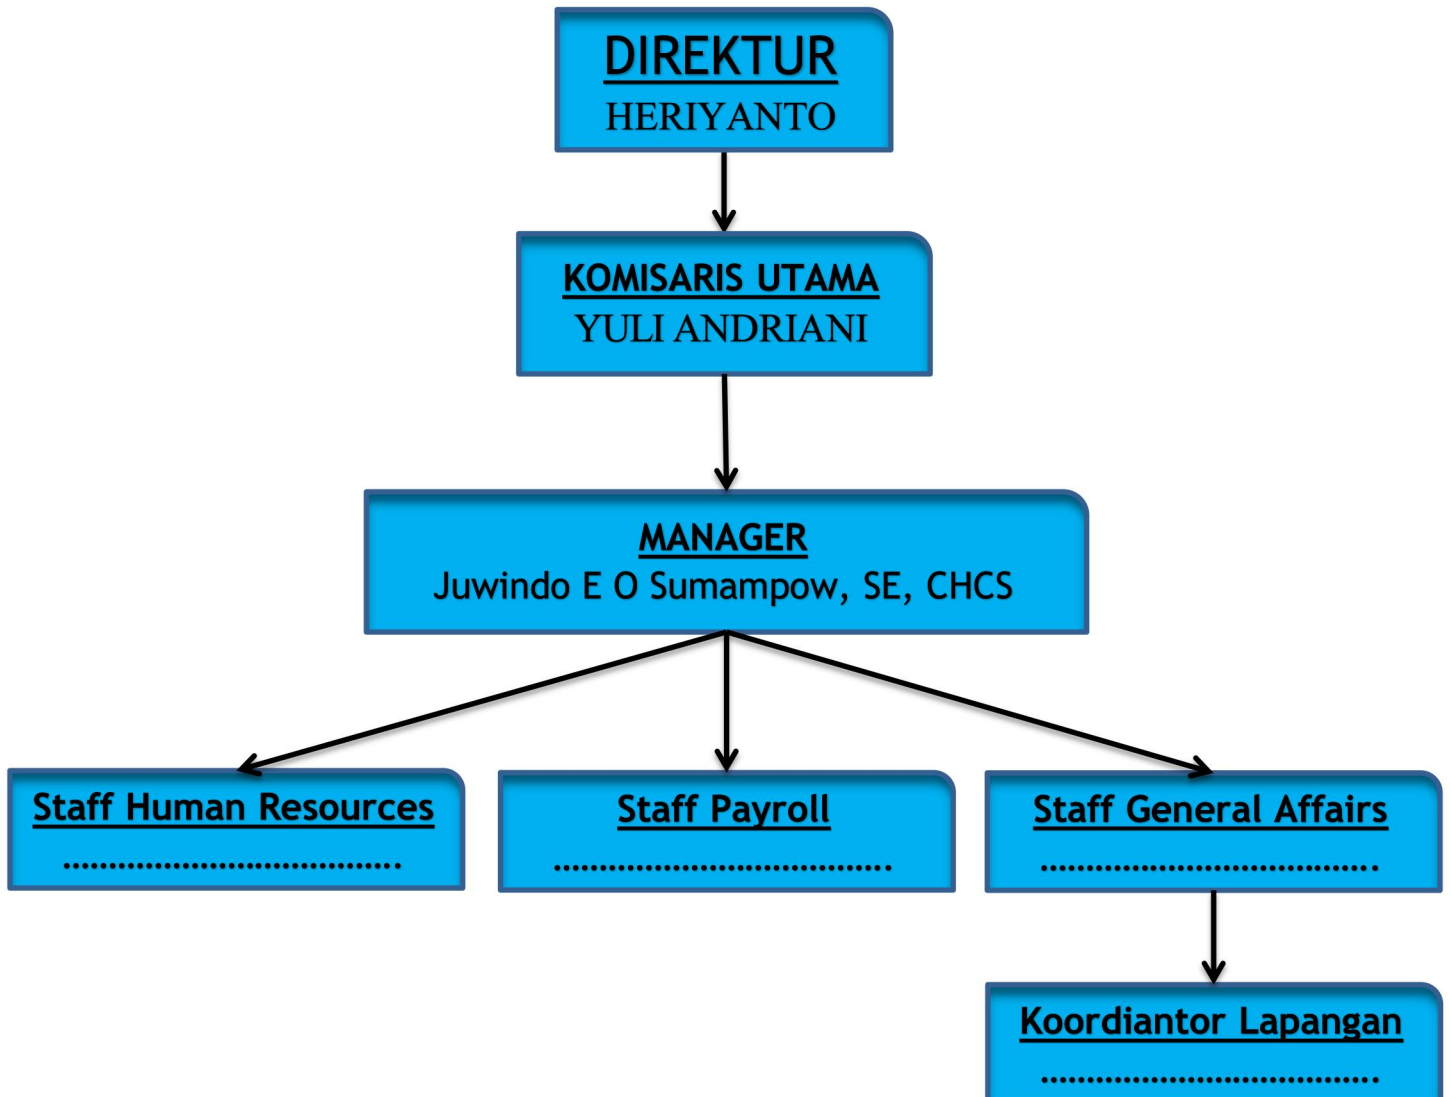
DIREKTUR
HERIYANTO

KOMISARIS UTAMA
YULI ANDRIANI

MANAGER
Juwindo E O Sumampow, SE, CHCS

Staff Human Resources
.....................................

Staff Payroll
.....................................

Staff General Affairs
.....................................

Koordiantor Lapangan
.....................................